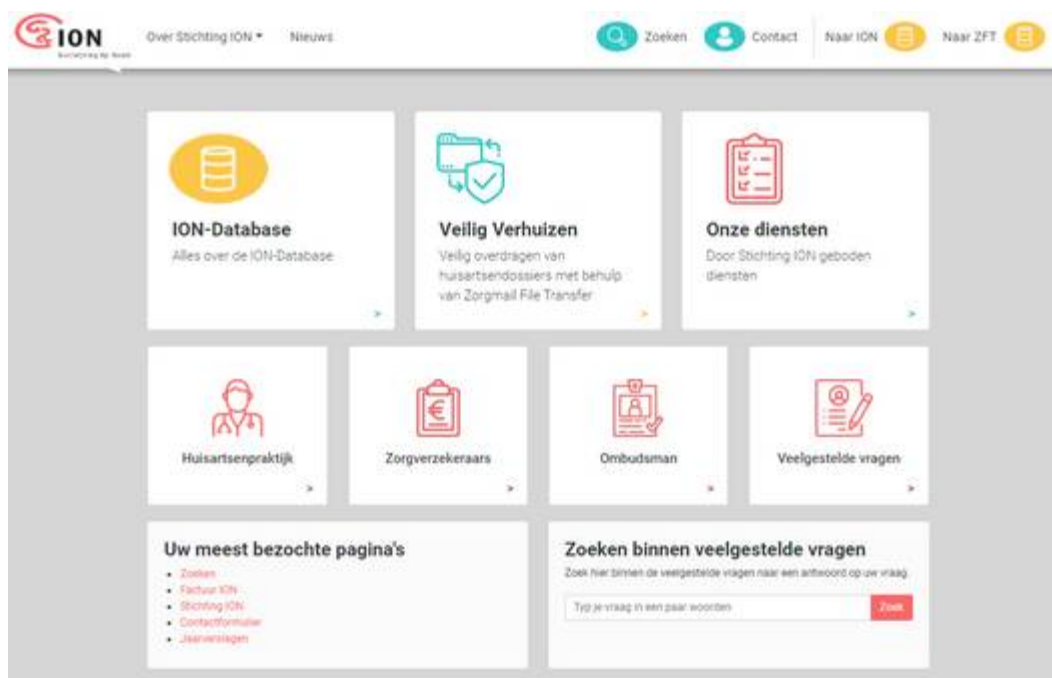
ION
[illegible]

Over Stichting ION ▾ Nieuws

Zoeken Contact Naar ION Naar ZFT

ION-Database
Alles over de ION-Database
>

Veilig Verhuizen
Veilig overdragen van huisartsendossiers met behulp van Zorgmail File Transfer
>

Onze diensten
Door Stichting ION geboden diensten
>

Huisartsenpraktijk
>

Zorgverzekeraars
>

Ombudsman
>

Veelgestelde vragen
>

Uw meest bezochte pagina's
- Zoeken
- Factuur ION
- Stichting ION
- Contactformulier
- Jaarverslagen

Zoeken binnen veelgestelde vragen
Zoek hier binnen de veelgestelde vragen naar een antwoord op uw vraag
Typ je vraag in een paar woorden
Zoek